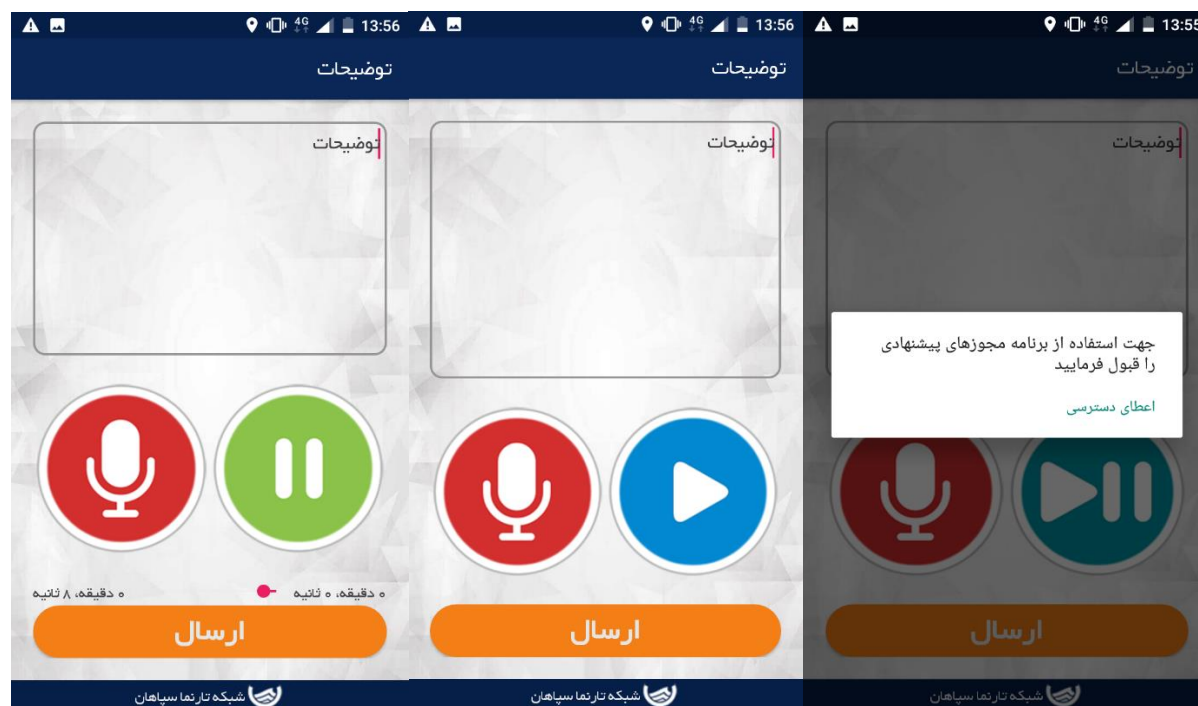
13:56
توضیحات
توضیحات
۰ دقیقه، ۰ ثانیه
۰ دقیقه، ۸ ثانیه
ارسال
شبکه تارنما سپاهان

13:56
توضیحات
توضیحات
ارسال
شبکه تارنما سپاهان

13:55
توضیحات
توضیحات
جهت استفاده از برنامه مجوزهای پیشنهادی را قبول فرمایید
اعطای دسترسی
ارسال
شبکه تارنما سپاهان